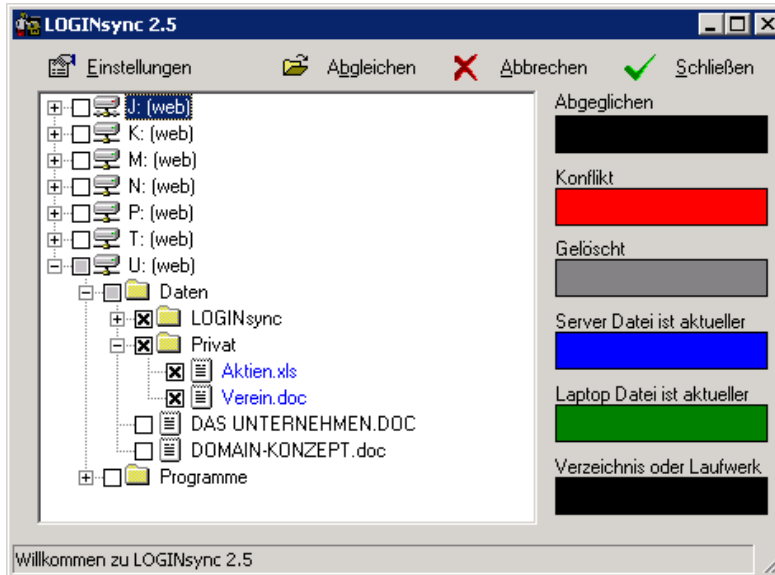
LOGINsync 2.5

Einstellungen Abgleichen Abbrechen Schließen

J: (web)
K: (web)
M: (web)
N: (web)
P: (web)
T: (web)
U: (web)
Daten
LOGINsync
Privat
Aktien.xls
Verein.doc
DAS UNTERNEHMEN.DOC
DOMAIN-KONZEPT.doc
Programme

Abgeglichen
Konflikt
Gelöscht
Server Datei ist aktueller
Laptop Datei ist aktueller
Verzeichnis oder Laufwerk

Willkommen zu LOGINsync 2.5